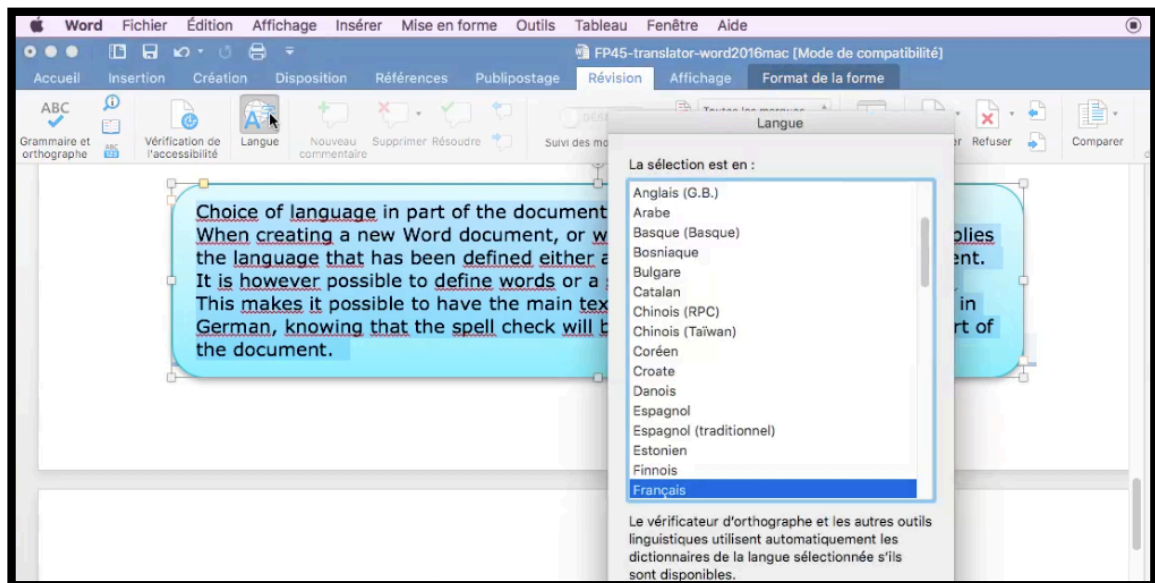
Word Fichier Édition Affichage Insérer Mise en forme Outils Tableau Fenêtre Aide

FP45-translator-word2016mac [Mode de compatibilité]

Accueil Insertion Création Disposition Références Publipostage Révision Affichage Format de la forme

ABC Grammaire et orthographe Vérification de l'accessibilité Langue Nouveau commentaire Supprimer Résoudre Suivi des mo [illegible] Refuser Comparer

Choice of language in part of the document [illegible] When creating a new Word document, or w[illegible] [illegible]plies the language that has been defined either a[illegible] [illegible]ent. It is however possible to define words or a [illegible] This makes it possible to have the main tex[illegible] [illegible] in German, knowing that the spell check will b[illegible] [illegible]rt of the document.

Langue

La sélection est en :

Anglais (G.B.)
Arabe
Basque (Basque)
Bosniaque
Bulgare
Catalan
Chinois (RPC)
Chinois (Taïwan)
Coréen
Croate
Danois
Espagnol
Espagnol (traditionnel)
Estonien
Finnois
Français

Le vérificateur d'orthographe et les autres outils linguistiques utilisent automatiquement les dictionnaires de la langue sélectionnée s'ils sont disponibles.